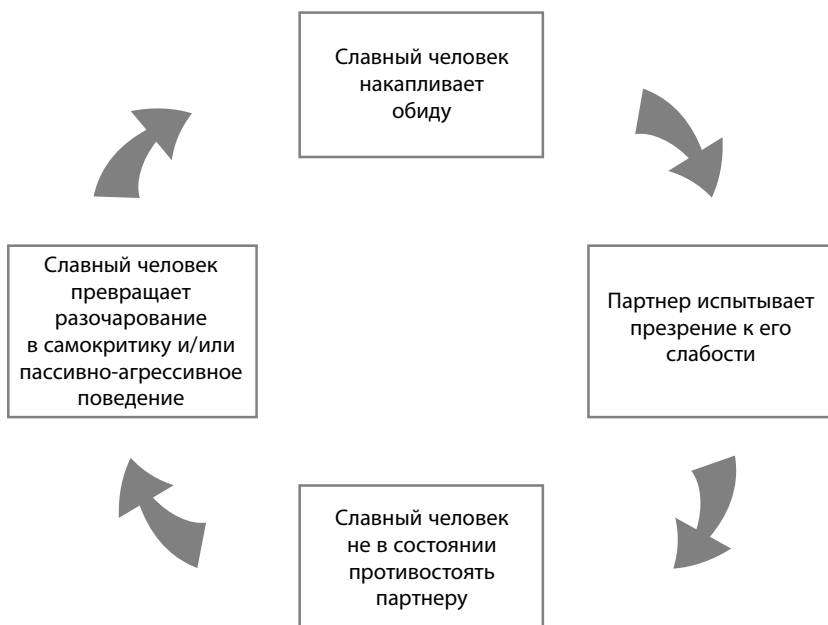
Славный человек накапливает обиду

Партнер испытывает презрение к его слабости

Славный человек не в состоянии противостоять партнеру

Славный человек превращает разочарование в самокритику и/или пассивно-агрессивное поведение